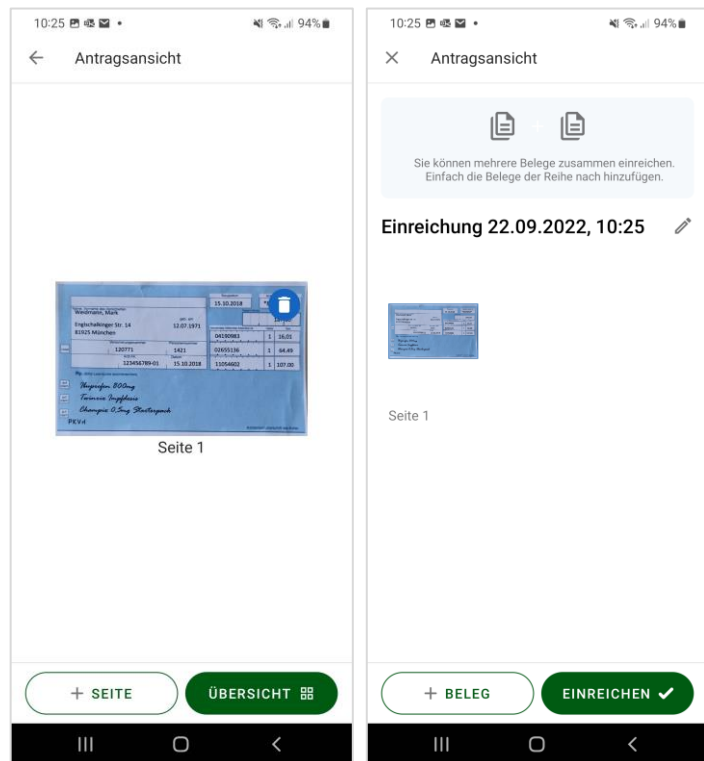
10:25 94%

Antragsansicht

15.10.2018

Weidmann, Mark

Englschalkinger Str. 14
81925 München

12.07.1971

04190983 | 1 | 16.01
120771 | 1421 | 01655136 | 1 | 64.49
123456789-01 | 15.10.2018 | 11054602 | 1 | 107.00

Ibuprofen 800mg
Twinrix Impfdosis
Champix 0,5mg Startpack

PKVd

Seite 1

+ SEITE

ÜBERSICHT

10:25 94%

Antragsansicht

Sie können mehrere Belege zusammen einreichen. Einfach die Belege der Reihe nach hinzufügen.

Einreichung 22.09.2022, 10:25

Seite 1

+ BELEG

EINREICHEN